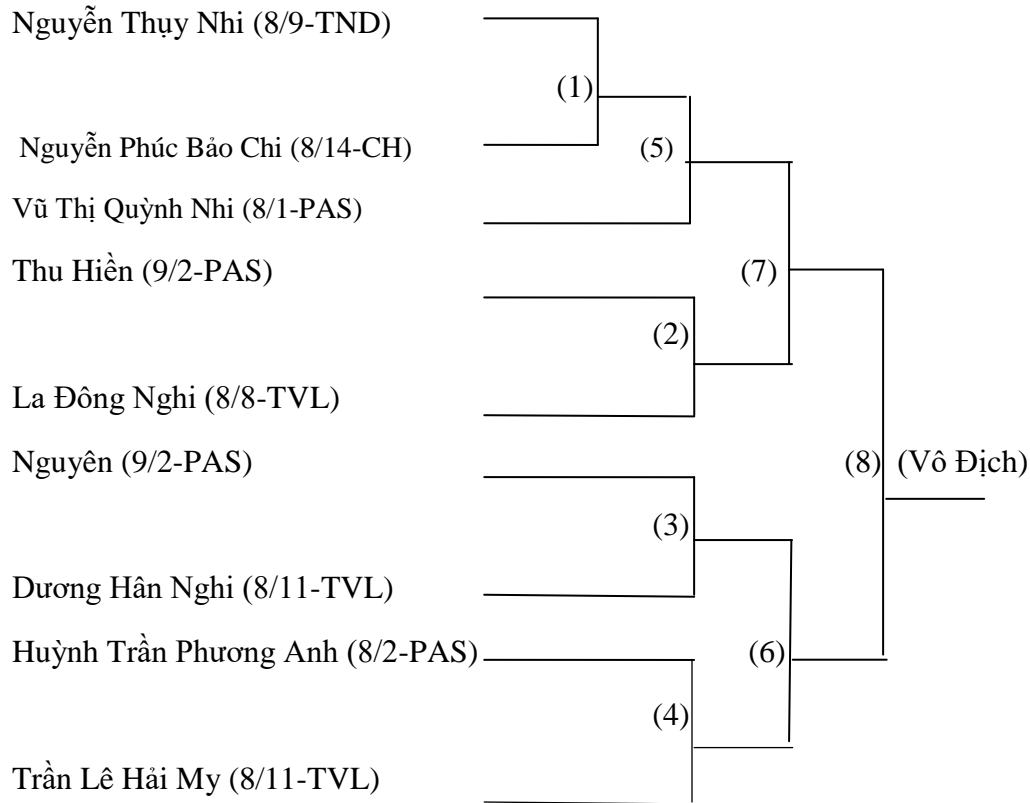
Nguyễn Thụy Nhi (8/9-TND)

(1)

Nguyễn Phúc Bảo Chi (8/14-CH)

(5)

Vũ Thị Quỳnh Nhi (8/1-PAS)

Thu Hiền (9/2-PAS)

(7)

(2)

La Đông Nghi (8/8-TVL)

Nguyên (9/2-PAS)

(8) (Vô Địch)

(3)

Dương Hân Nghi (8/11-TVL)

Huỳnh Trần Phương Anh (8/2-PAS)

(6)

(4)

Trần Lê Hải My (8/11-TVL)